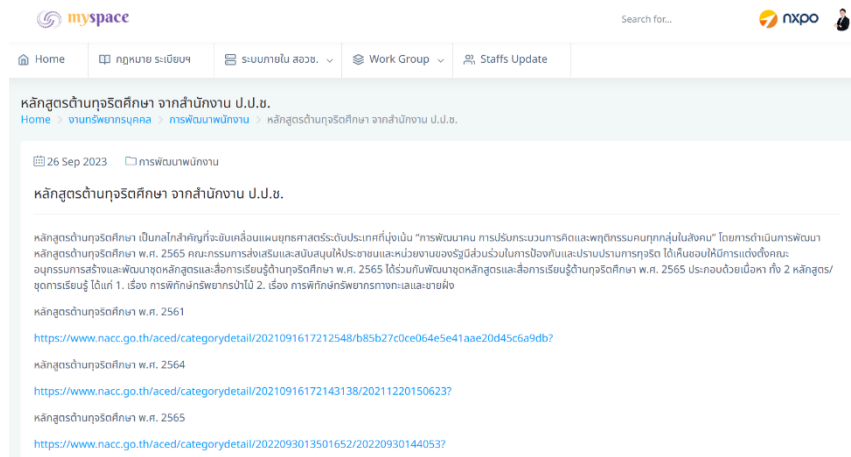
myspace

Search for...

nxpo

Home
กฎหมาย ระเบียบฯ
ระบบภายใน สอวช.
Work Group
Staffs Update

หลักสูตรต้านทุจริตศึกษา จากสำนักงาน ป.ป.ช.

Home > งานทรัพยากรบุคคล > การพัฒนาพนักงาน > หลักสูตรต้านทุจริตศึกษา จากสำนักงาน ป.ป.ช.

26 Sep 2023 การพัฒนาพนักงาน

หลักสูตรต้านทุจริตศึกษา จากสำนักงาน ป.ป.ช.

หลักสูตรต้านทุจริตศึกษา เป็นกลไกสำคัญที่จะขับเคลื่อนแผนยุทธศาสตร์ระดับประเทศที่มุ่งเน้น "การพัฒนาคน การปรับกระบวนการคิดและพฤติกรรมคนทุกกลุ่มในสังคม" โดยการดำเนินการพัฒนาหลักสูตรต้านทุจริตศึกษา พ.ศ. 2565 คณะกรรมการส่งเสริมและสนับสนุนให้ประชาชนและหน่วยงานของรัฐมีส่วนร่วมในการป้องกันและปราบปรามการทุจริต ได้เห็นชอบให้มีการแต่งตั้งคณะอนุกรรมการสร้างและพัฒนาชุดหลักสูตรและสื่อการเรียนรู้ต้านทุจริตศึกษา พ.ศ. 2565 ได้ร่วมกันพัฒนาชุดหลักสูตรและสื่อการเรียนรู้ต้านทุจริตศึกษา พ.ศ. 2565 ประกอบด้วยเนื้อหา ทั้ง 2 หลักสูตร/ชุดการเรียนรู้ ได้แก่ 1. เรื่อง การพิทักษ์ทรัพยากรป่าไม้ 2. เรื่อง การพิทักษ์ทรัพยากรทางทะเลและชายฝั่ง

หลักสูตรต้านทุจริตศึกษา พ.ศ. 2561

https://www.nacc.go.th/aced/categorydetail/2021091617212548/b85b27c0ce064e5e41aae20d45c6a9db?

หลักสูตรต้านทุจริตศึกษา พ.ศ. 2564

https://www.nacc.go.th/aced/categorydetail/2021091617214313​8/20211220150623?

หลักสูตรต้านทุจริตศึกษา พ.ศ. 2565

https://www.nacc.go.th/aced/categorydetail/2022093013501652/20220930144053?